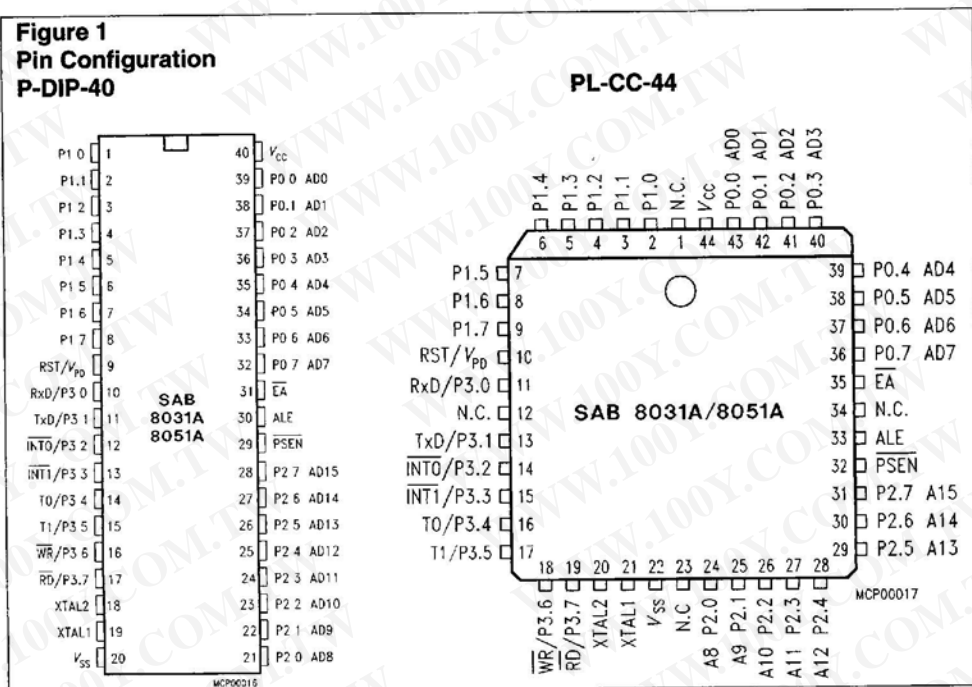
Figure 1
Pin Configuration
P-DIP-40

P1 0 1
P1.1 2
P1 2 3
P1.3 4
P1 4 5
P1 5 6
P1 6 7
P1 7 8
RST/$V_{PD}$ 9
RxD/P3 0 10
TxD/P3 1 11
$\overline{INT0}$/P3 2 12
$\overline{INT1}$/P3 3 13
T0/P3 4 14
T1/P3 5 15
$\overline{WR}$/P3 6 16
$\overline{RD}$/P3.7 17
XTAL2 18
XTAL1 19
$V_{SS}$ 20

SAB
8031A
8051A

40 $V_{CC}$
39 P0 0 AD0
38 P0.1 AD1
37 P0 2 AD2
36 P0 3 AD3
35 P0 4 AD4
34 P0 5 AD5
33 P0 6 AD6
32 P0 7 AD7
31 $\overline{EA}$
30 ALE
29 $\overline{PSEN}$
28 P2 7 AD15
27 P2 6 AD14
26 P2 5 AD13
25 P2 4 AD12
24 P2 3 AD11
23 P2 2 AD10
22 P2 1 AD9
21 P2 0 AD8

MCP00016

PL-CC-44

P1.4 6
P1.3 5
P1.2 4
P1.1 3
P1.0 2
N.C. 1
$V_{CC}$ 44
P0.0 AD0 43
P0.1 AD1 42
P0.2 AD2 41
P0.3 AD3 40

P1.5 7
P1.6 8
P1.7 9
RST/$V_{PD}$ 10
RxD/P3.0 11
N.C. 12
TxD/P3.1 13
$\overline{INT0}$/P3.2 14
$\overline{INT1}$/P3.3 15
T0/P3.4 16
T1/P3.5 17

SAB 8031A/8051A

39 P0.4 AD4
38 P0.5 AD5
37 P0.6 AD6
36 P0.7 AD7
35 $\overline{EA}$
34 N.C.
33 ALE
32 $\overline{PSEN}$
31 P2.7 A15
30 P2.6 A14
29 P2.5 A13

18 $\overline{WR}$/P3.6
19 $\overline{RD}$/P3.7
20 XTAL2
21 XTAL1
22 $V_{SS}$
23 N.C
24 A8 P2.0
25 A9 P2.1
26 A10 P2.2
27 A11 P2.3
28 A12 P2.4

MCP00017

WWW.100Y.COM.TW